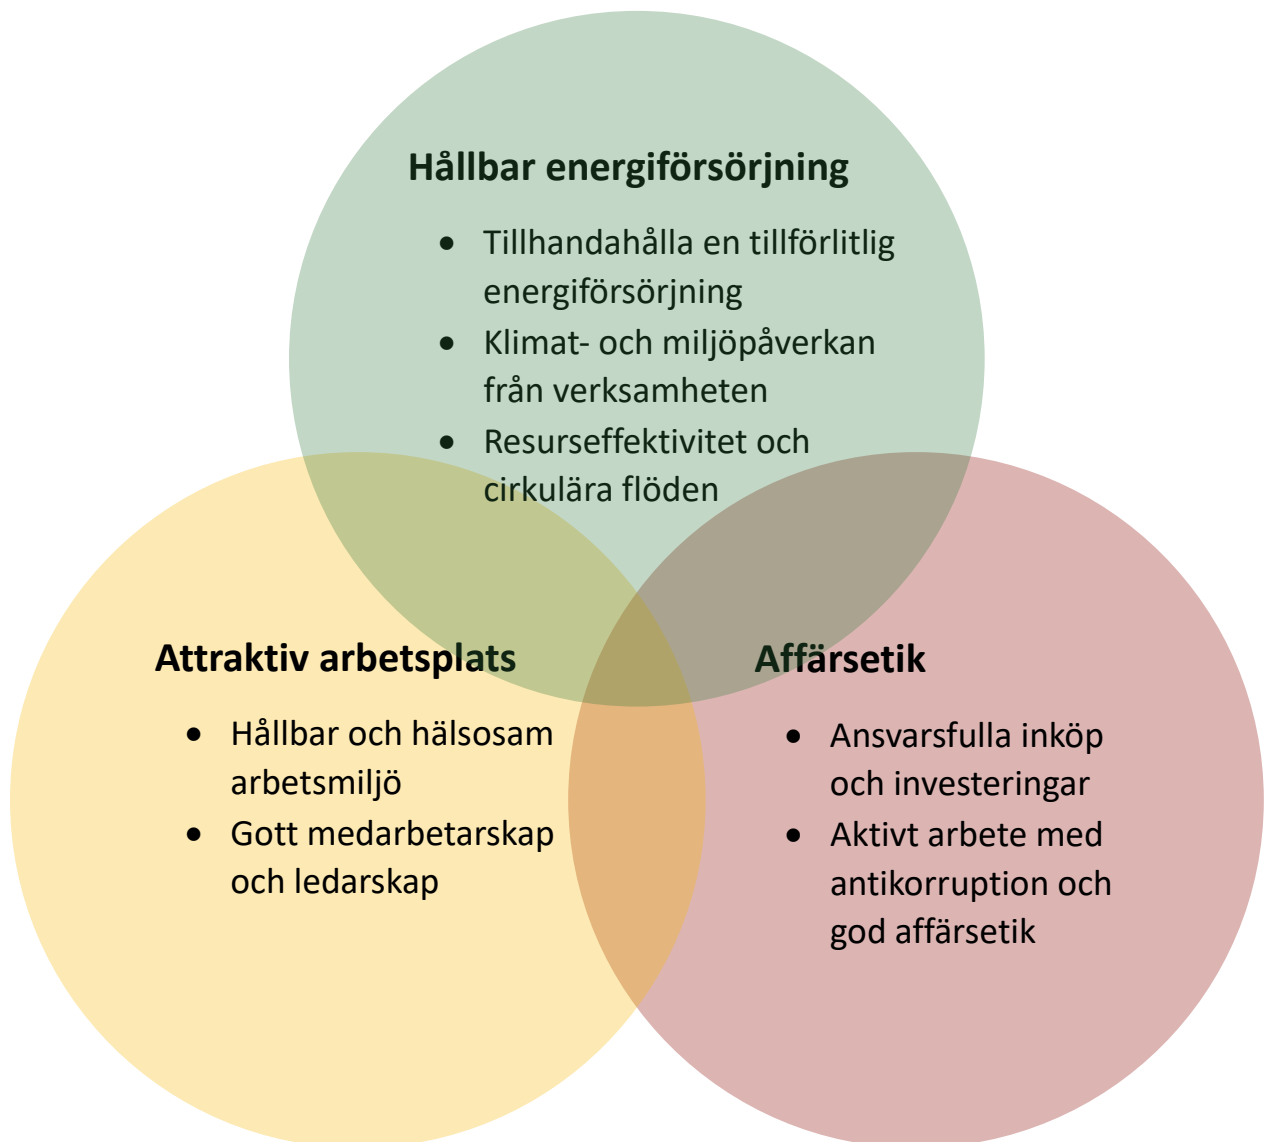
Hållbar energiförsörjning

- Tillhandahålla en tillförlitlig energiförsörjning
- Klimat- och miljöpåverkan från verksamheten
- Resurseffektivitet och cirkulära flöden

Attraktiv arbetsplats

- Hållbar och hälsosam arbetsmiljö
- Gott medarbetarskap och ledarskap

Affärsetik

- Ansvarsfulla inköp och investeringar
- Aktivt arbete med antikorruption och god affärsetik